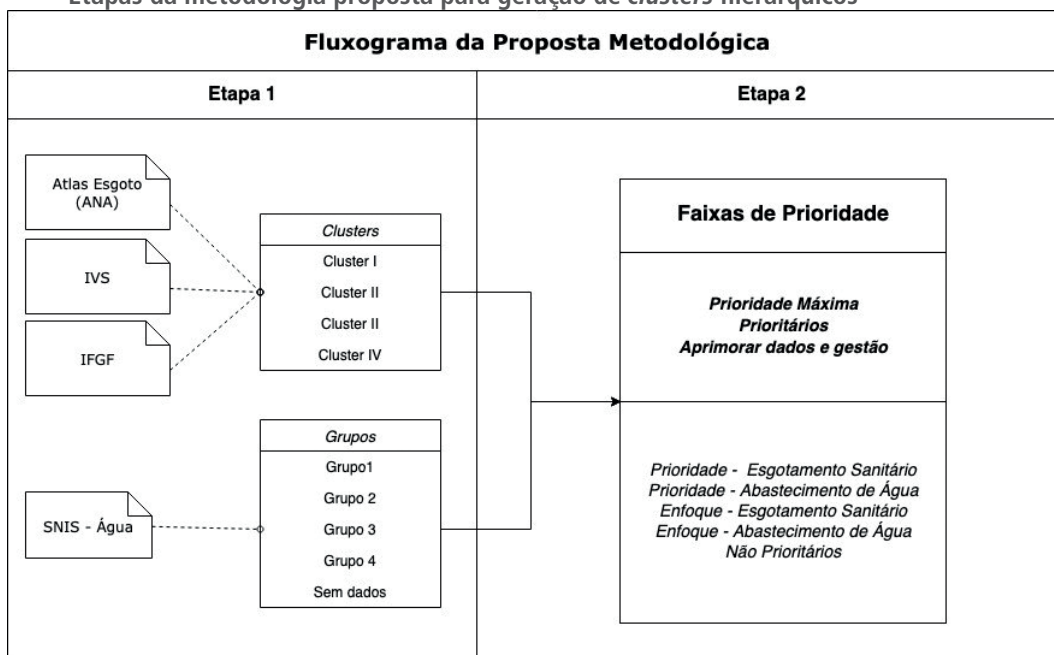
Etapas da metodologia proposta para geração de *clusters* hierárquicos

Fluxograma da Proposta Metodológica

Etapa 1

Etapa 2

Atlas Esgoto (ANA)

IVS

IFGF

*Clusters*
Cluster I
Cluster II
Cluster II
Cluster IV

SNIS - Água

*Grupos*
Grupo1
Grupo 2
Grupo 3
Grupo 4
Sem dados

Faixas de Prioridade

***Prioridade Máxima***
***Prioritários***
***Aprimorar dados e gestão***

*Prioridade - Esgotamento Sanitário*
*Prioridade - Abastecimento de Água*
*Enfoque - Esgotamento Sanitário*
*Enfoque - Abastecimento de Água*
*Não Prioritários*